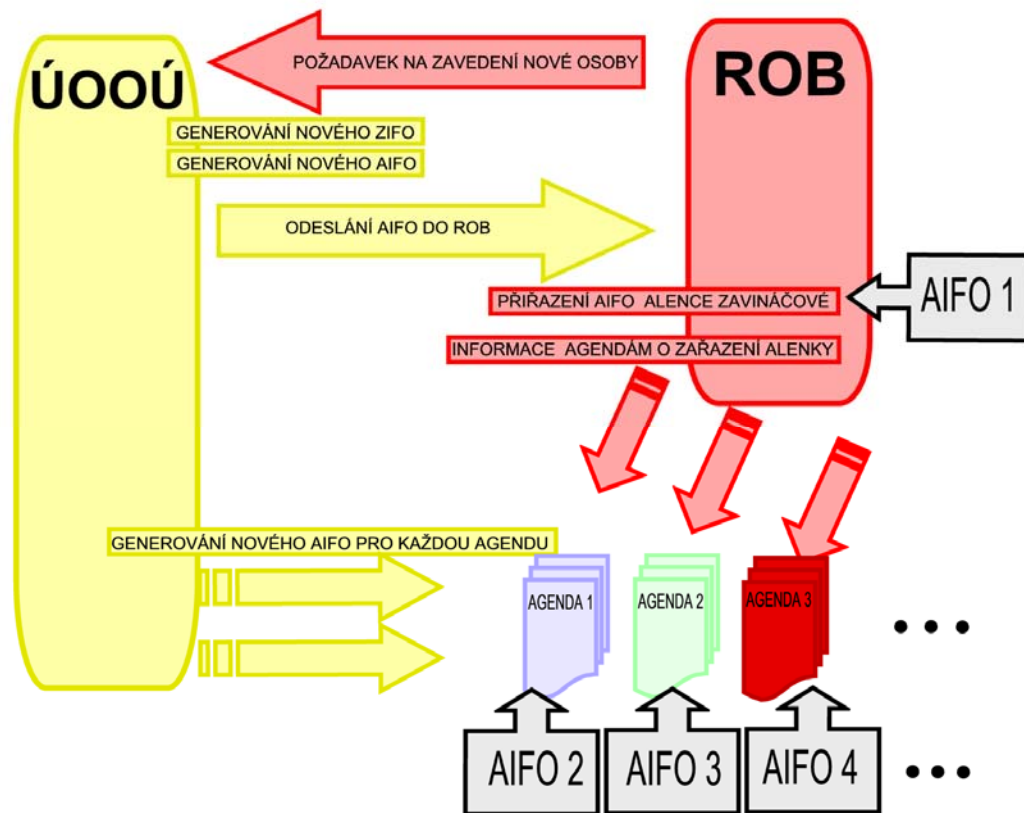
ÚOOÚ

POŽADAVEK NA ZAVEDENÍ NOVÉ OSOBY

ROB

GENEROVÁNÍ NOVÉHO ZIFO

GENEROVÁNÍ NOVÉHO AIFO

ODESLÁNÍ AIFO DO ROB

PŘIŘAZENÍ AIFO ALENCE ZAVINÁČOVÉ

AIFO 1

INFORMACE AGENDÁM O ZAŘAZENÍ ALENKY

GENEROVÁNÍ NOVÉHO AIFO PRO KAŽDOU AGENDU

AGENDA 1

AGENDA 2

AGENDA 3

• • •

AIFO 2

AIFO 3

AIFO 4

• • •